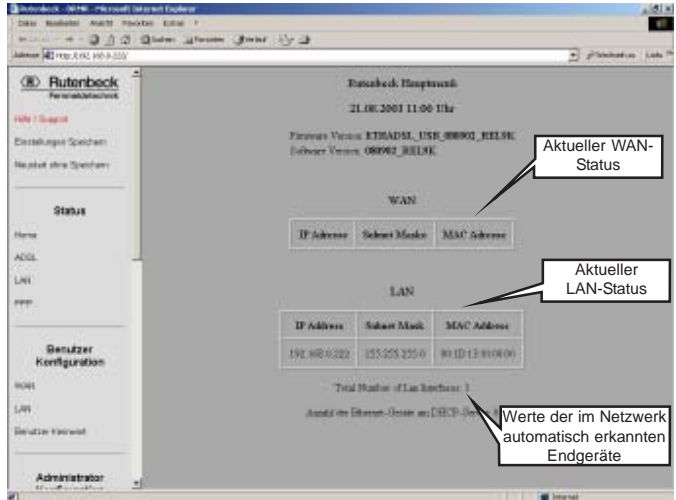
Rutenbeck - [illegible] - Microsoft Internet Explorer

Datei Bearbeiten Ansicht Favoriten Extras ?

Adresse http://192.168.0.222/

Rutenbeck
Fernmeldetechnik

Hilfe / Support

Einstellungen Speichern

Neustart ohne Speichern

Status

Home

ADSL

LAN

PPP

Benutzer Konfiguration

WAN

LAN

Benutzer Kennwort

Administrator

Rutenbeck Hauptmenü

21.08.2003 11:00 Uhr

Firmware Version: ETHADSL_USB_080902_REL8K
Software Version: 080902_REL8K

Aktueller WAN-Status

WAN

| IP Adresse | Subnet Maske | MAC Adresse |
|---|---|---|

Aktueller LAN-Status

LAN

| IP Address | Subnet Mask | MAC Address |
|---|---|---|
| 192.168.0.222 | 255.255.255.0 | 00:1D:13:00:00:00 |

Total Number of Lan Interfaces: 1

Anzahl der Ethernet-Geräte am DHCP-Server: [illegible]

Werte der im Netzwerk automatisch erkannten Endgeräte

Internet